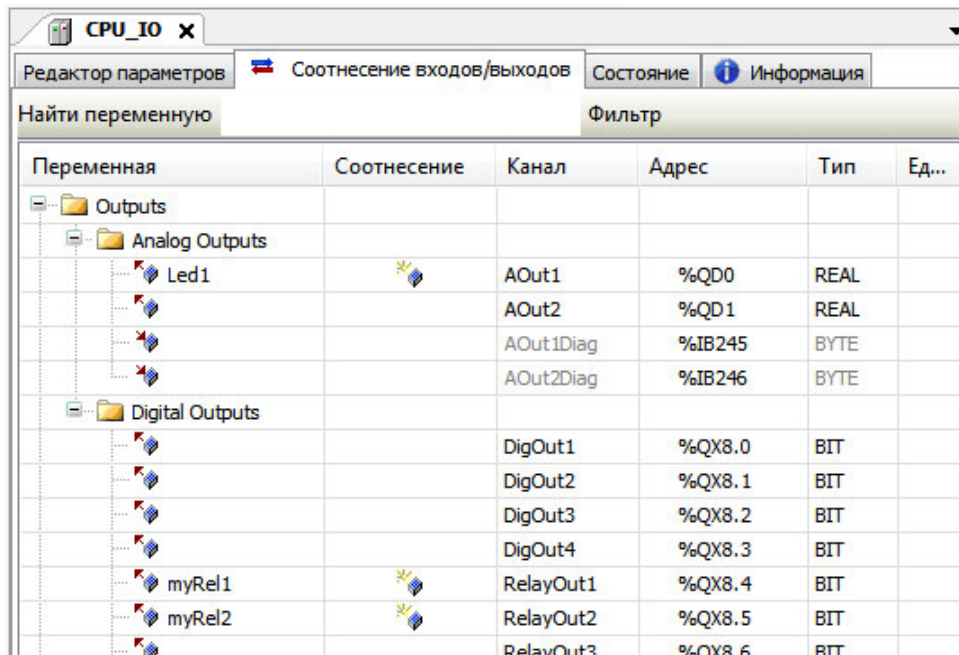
CPU_IO ×

Редактор параметров | Соотнесение входов/выходов | Состояние | Информация

Найти переменную | Фильтр

| Переменная | Соотнесение | Канал | Адрес | Тип | Ед... |
|---|---|---|---|---|---|
| Outputs | | | | | |
| Analog Outputs | | | | | |
| Led1 | | AOut1 | %QD0 | REAL | |
| | | AOut2 | %QD1 | REAL | |
| | | AOut1Diag | %IB245 | BYTE | |
| | | AOut2Diag | %IB246 | BYTE | |
| Digital Outputs | | | | | |
| | | DigOut1 | %QX8.0 | BIT | |
| | | DigOut2 | %QX8.1 | BIT | |
| | | DigOut3 | %QX8.2 | BIT | |
| | | DigOut4 | %QX8.3 | BIT | |
| myRel1 | | RelayOut1 | %QX8.4 | BIT | |
| myRel2 | | RelayOut2 | %QX8.5 | BIT | |
| | | RelayOut3 | %QX8.6 | BIT | |